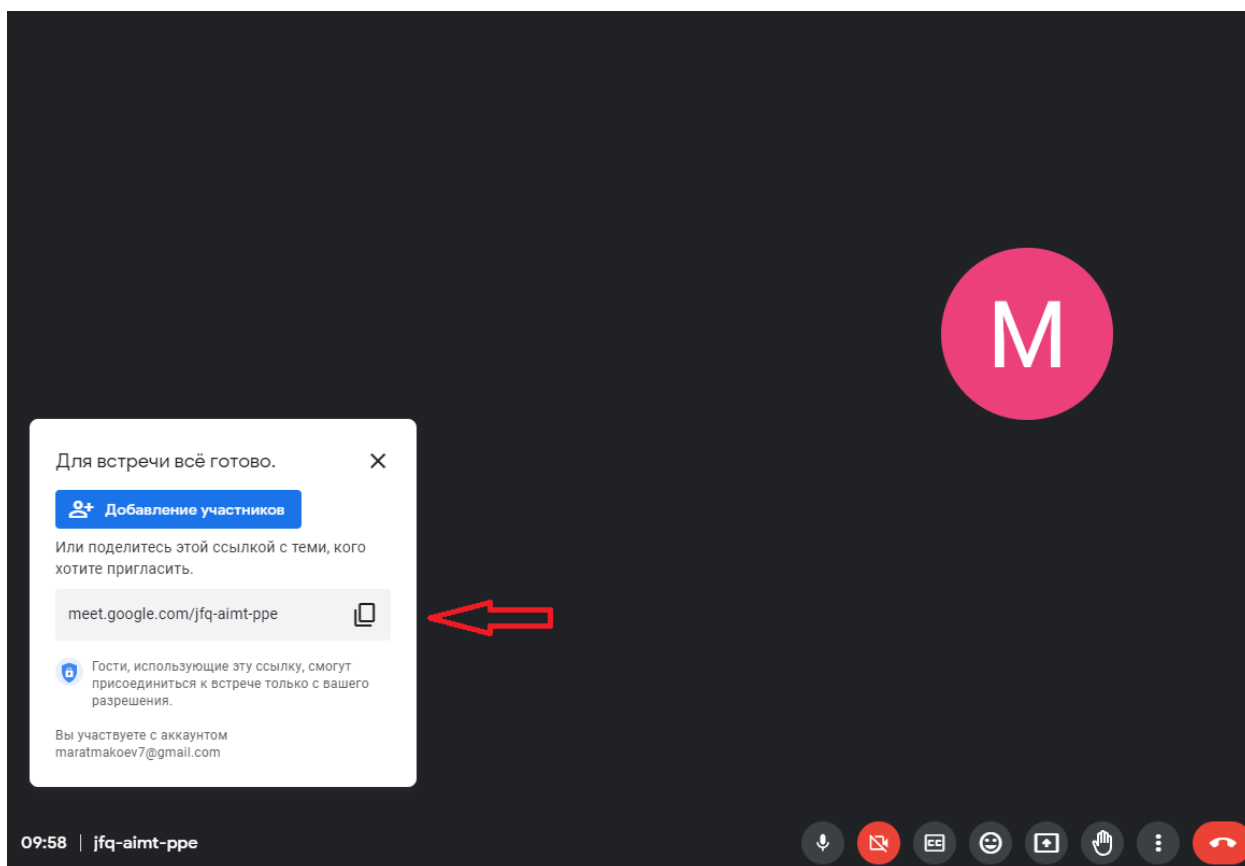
M

Для встречи всё готово.

Добавление участников

Или поделитесь этой ссылкой с теми, кого хотите пригласить.

meet.google.com/jfq-aimt-ppe

Гости, использующие эту ссылку, смогут присоединиться к встрече только с вашего разрешения.

Вы участвуете с аккаунтом maratmakoev7@gmail.com

09:58 | jfq-aimt-ppe